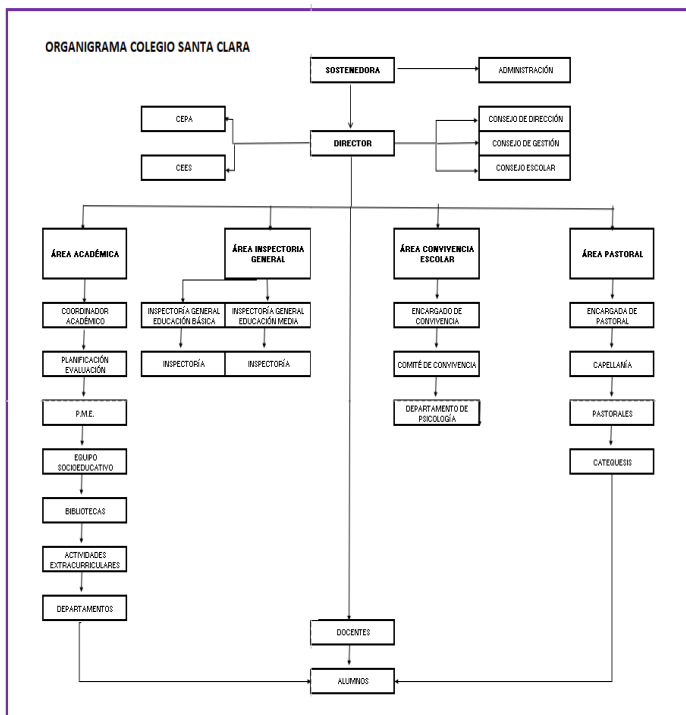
ORGANIGRAMA COLEGIO SANTA CLARA

SOSTENEDORA

ADMINISTRACIÓN

CEPA

DIRECTOR

CONSEJO DE DIRECCIÓN

CONSEJO DE GESTIÓN

CEES

CONSEJO ESCOLAR

ÁREA ACADÉMICA

ÁREA INSPECTORIA GENERAL

ÁREA CONVIVENCIA ESCOLAR

ÁREA PASTORAL

COORDINADOR ACADÉMICO

INSPECTORÍA GENERAL EDUCACIÓN BÁSICA

INSPECTORÍA GENERAL EDUCACIÓN MEDIA

ENCARGADO DE CONVIVENCIA

ENCARGADA DE PASTORAL

PLANIFICACIÓN EVALUACIÓN

INSPECTORÍA

INSPECTORÍA

COMITÉ DE CONVIVENCIA

CAPELLANÍA

P.M.E.

DEPARTAMENTO DE PSICOLOGÍA

PASTORALES

EQUIPO SOCIOEDUCATIVO

CATEQUESIS

BIBLIOTECAS

ACTIVIDADES EXTRACURRICULARES

DEPARTAMENTOS

DOCENTES

ALUMNOS